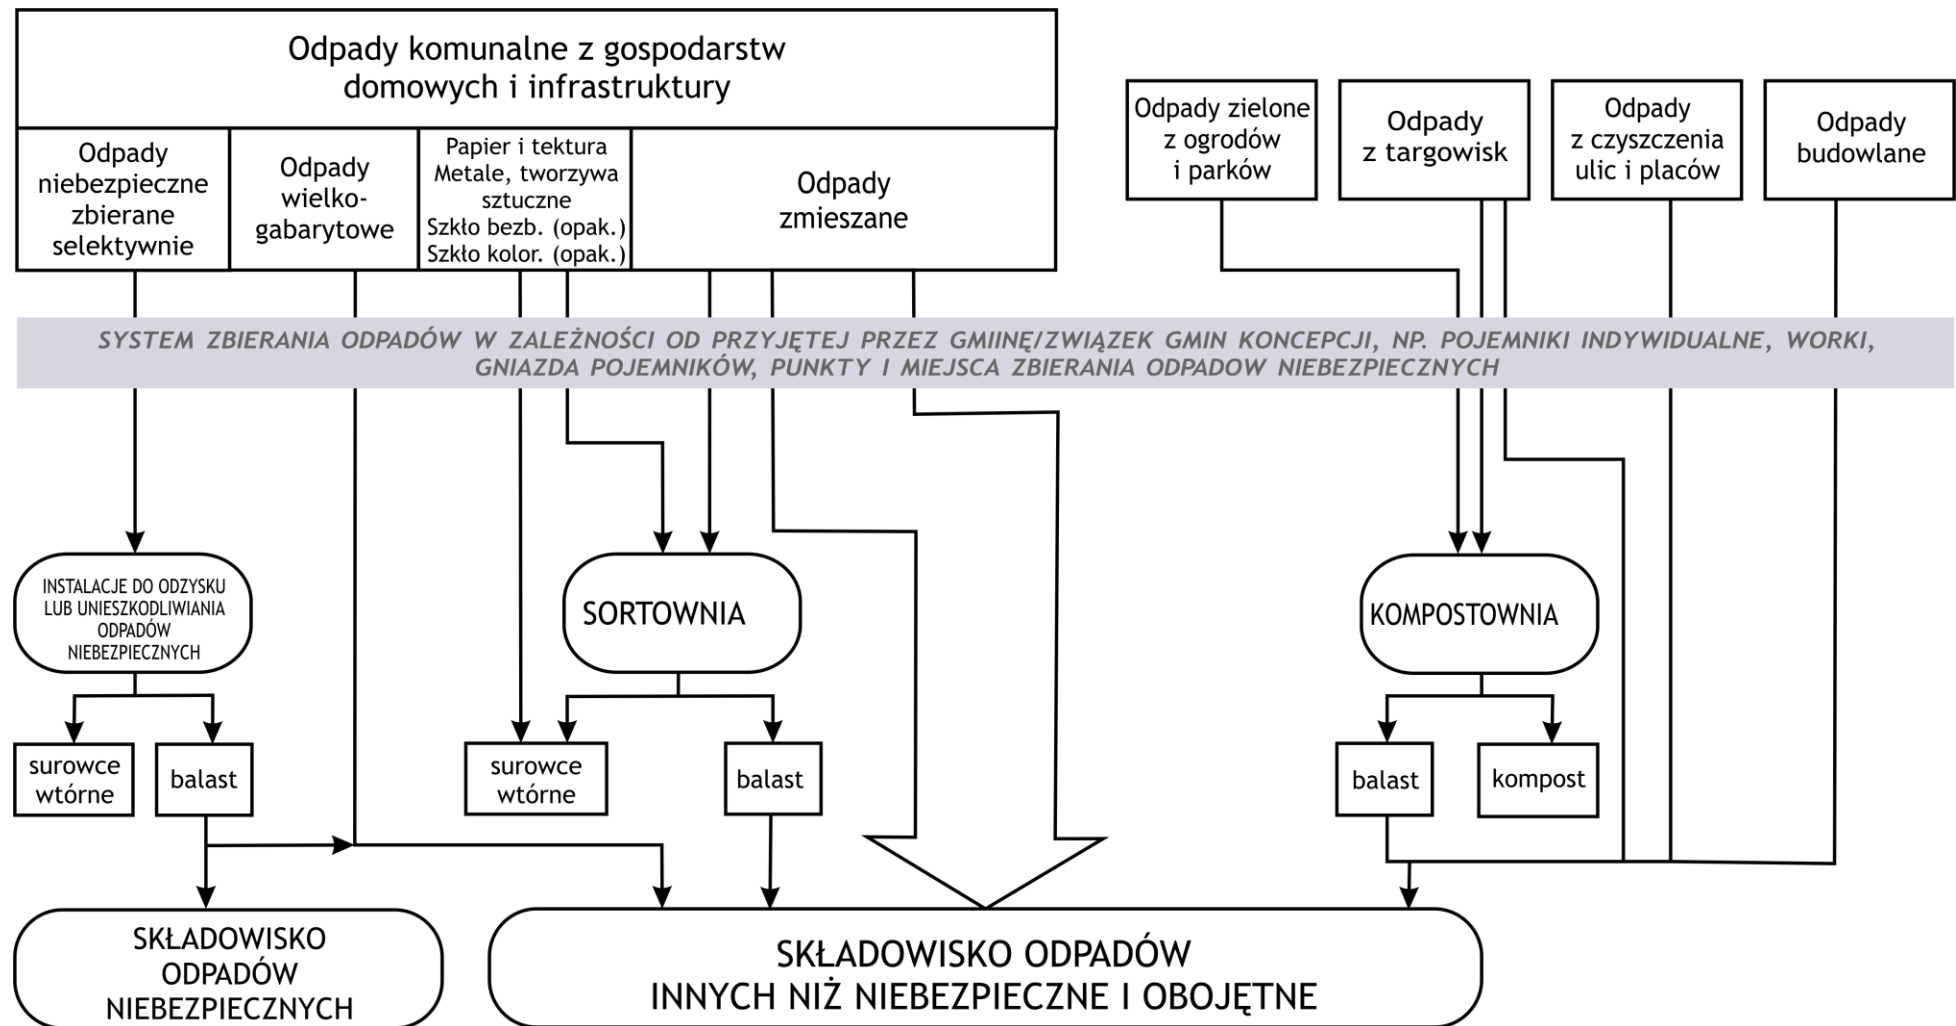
Odpady komunalne z gospodarstw domowych i infrastruktury

Odpady niebezpieczne zbierane selektywnie

Odpady wielkogabarytowe

Papier i tektura
Metale, tworzywa sztuczne
Szkło bezb. (opak.)
Szkło kolor. (opak.)

Odpady zmieszane

Odpady zielone z ogrodów i parków

Odpady z targowisk

Odpady z czyszczenia ulic i placów

Odpady budowlane

SYSTEM ZBIERANIA ODPADÓW W ZALEŻNOŚCI OD PRZYJĘTEJ PRZEZ GMIINĘ/ZWIĄZEK GMIN KONCEPCJI, NP. POJEMNIKI INDYWIDUALNE, WORKI, GNIAZDA POJEMNIKÓW, PUNKTY I MIEJSCA ZBIERANIA ODPADOW NIEBEZPIECZNYCH

INSTALACJE DO ODZYSKU LUB UNIESZKODLIWIANIA ODPADÓW NIEBEZPIECZNYCH

SORTOWNIA

KOMPOSTOWNIA

surowce wtórne

balast

surowce wtórne

balast

balast

kompost

SKŁADOWISKO ODPADÓW NIEBEZPIECZNYCH

SKŁADOWISKO ODPADÓW INNYCH NIŻ NIEBEZPIECZNE I OBOJĘTNE